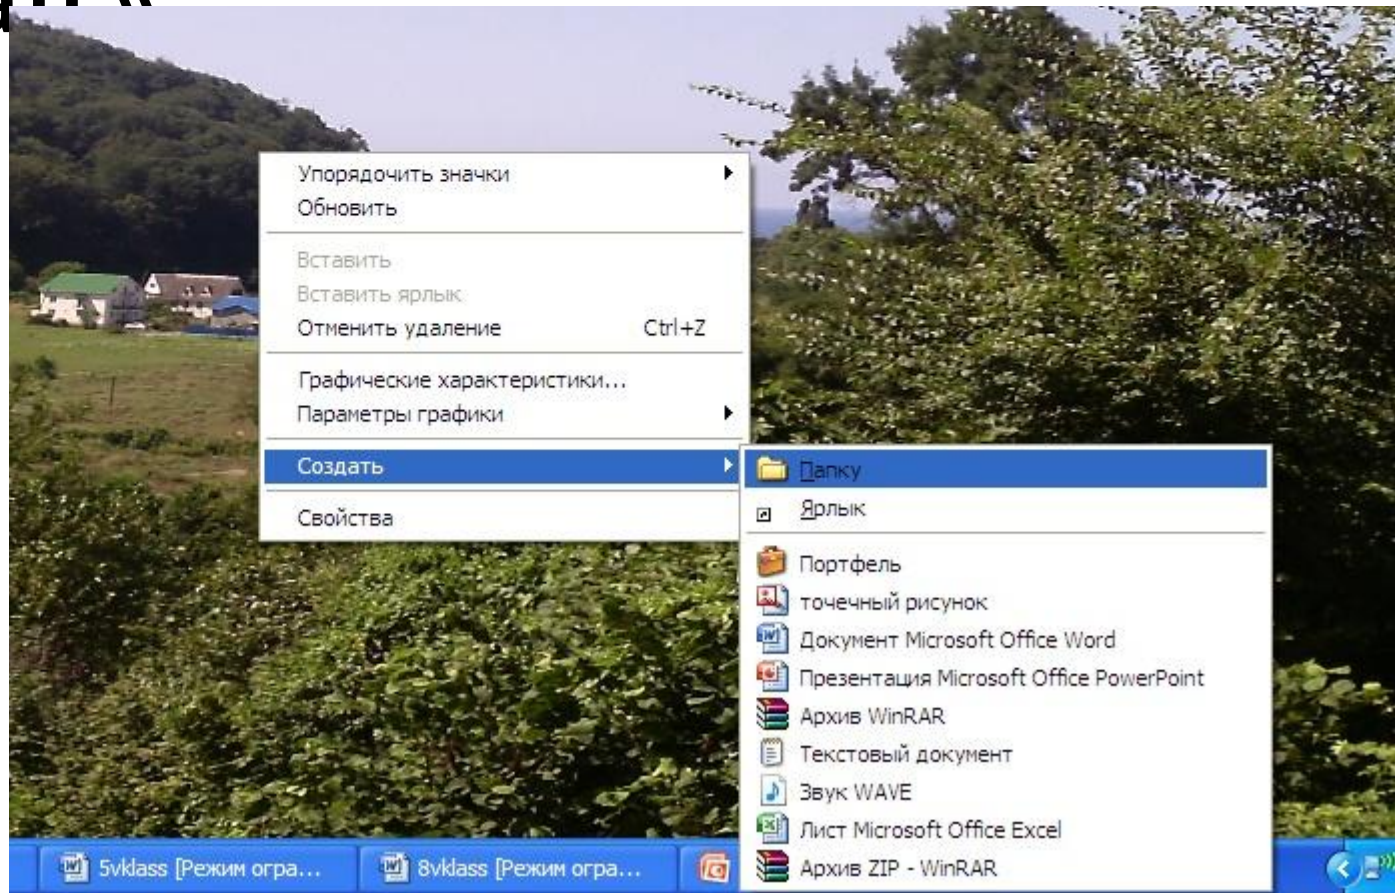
Упорядочить значки
Обновить

Вставить
Вставить ярлык
Отменить удаление Ctrl+Z

Графические характеристики...
Параметры графики

Создать

Свойства

Папку
Ярлык

Портфель
точечный рисунок
Документ Microsoft Office Word
Презентация Microsoft Office PowerPoint
Архив WinRAR
Текстовый документ
Звук WAVE
Лист Microsoft Office Excel
Архив ZIP - WinRAR

5vklass [Режим огра...
8vklass [Режим огра...